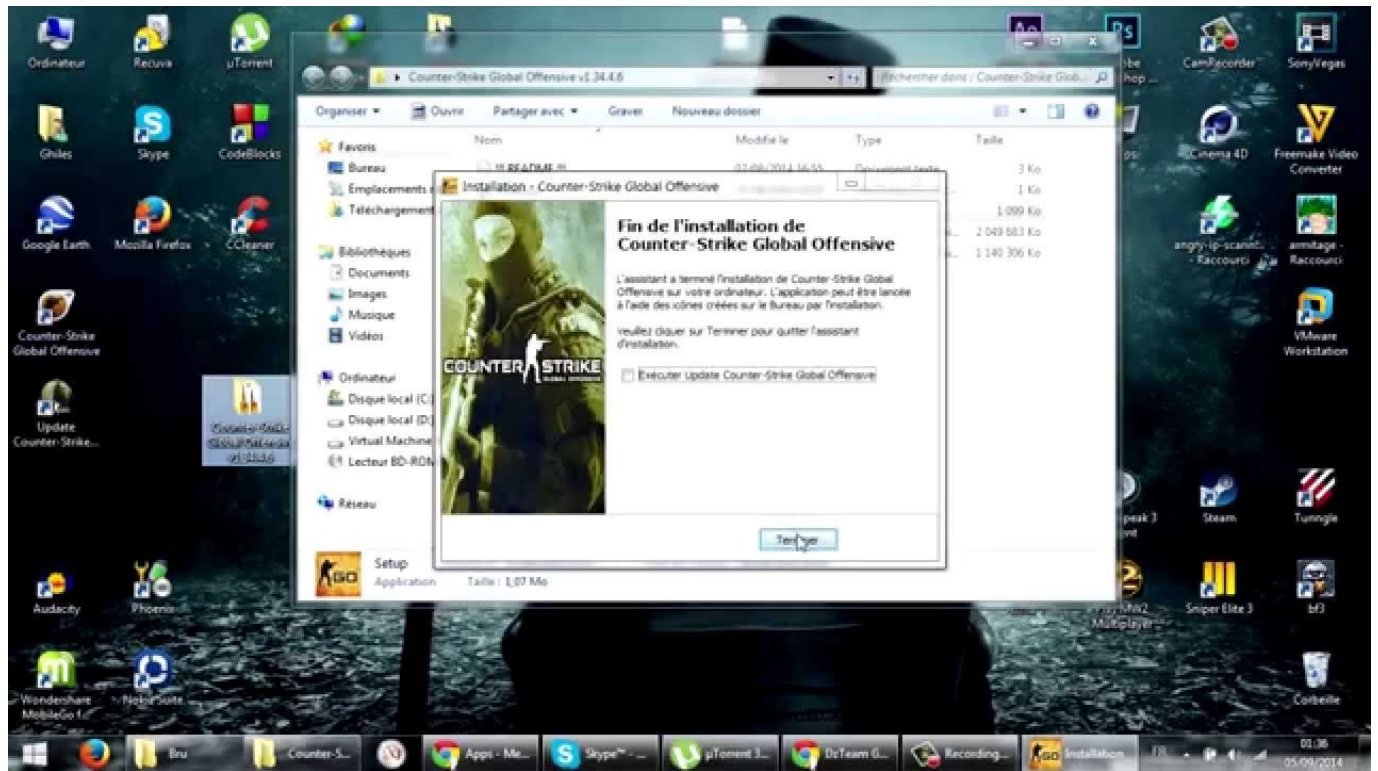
Ordinateur
Recuva
µTorrent
Ghiles
Skype
CodeBlocks
Google Earth
Mozilla Firefox
CCleaner
Counter-Strike Global Offensive
Update Counter-Strike...
Audacity
Phoenix
Wondershare MobileGo f...
Nokia Suite

Counter-Strike Global Offensive v1.34.4.6
Rechercher dans : Counter-Strike Glob...
Organiser
Ouvrir
Partager avec
Graver
Nouveau dossier
Favoris
Bureau
Emplacements r
Téléchargement
Bibliothèques
Documents
Images
Musique
Vidéos
Ordinateur
Disque local (C:)
Disque local (D:)
Virtual Machine
Lecteur BD-ROM
Réseau
Nom
Modifié le
Type
Taille
!! README !!
07/09/2014 16:55
Document texte
3 Ko
1 Ko
1 099 Ko
2 049 583 Ko
1 140 306 Ko
Setup
Application
Taille : 1,07 Mo

Installation - Counter-Strike Global Offensive
Fin de l'installation de Counter-Strike Global Offensive
L'assistant a terminé l'installation de Counter-Strike Global Offensive sur votre ordinateur. L'application peut être lancée à l'aide des icônes créées sur le Bureau par l'installation.
Veuillez cliquer sur Terminer pour quitter l'assistant d'installation.
Exécuter Update Counter-Strike Global Offensive
COUNTER STRIKE GLOBAL OFFENSIVE
Terminer

CamRecorder
SonyVegas
Cinema 4D
Freemake Video Converter
angry-ip-scanner - Raccourci
armitage - Raccourci
VMware Workstation
Steam
Tunngle
Sniper Elite 3
bf3
Corbeille
Multiplayer

Bru
Counter-S...
Apps - Me...
Skype™ - ...
µTorrent 3...
DzTeam G...
Recording...
Installation
01:36
05/09/2014